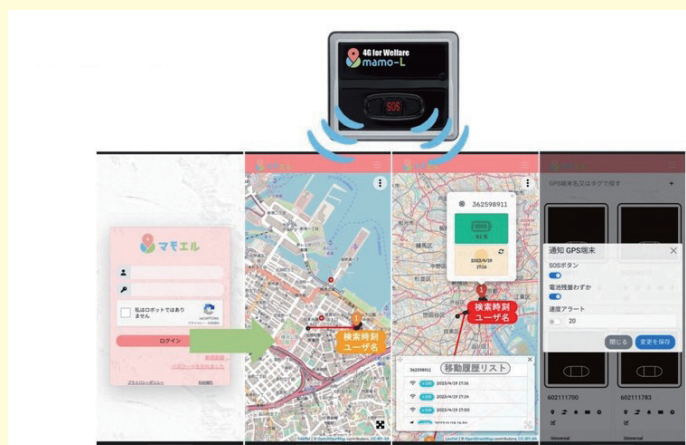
4G for Welfare
mamo-L
SOS

マモエル
私はロボットではありません
ログイン
プライバシーポリシー

マモエル
検索時刻
ユーザ名

362598911
2023/4/19
検索時刻
ユーザ名
移動履歴リスト
362598911
2023/4/19 17:06
2023/4/19 17:04
2023/4/19 17:03

GPS端末名又はタグで探す
通知 GPS端末
SOSボタン
電池残量わずか
速度アラート
20
閉じる
変更を保存
602111790
602111783